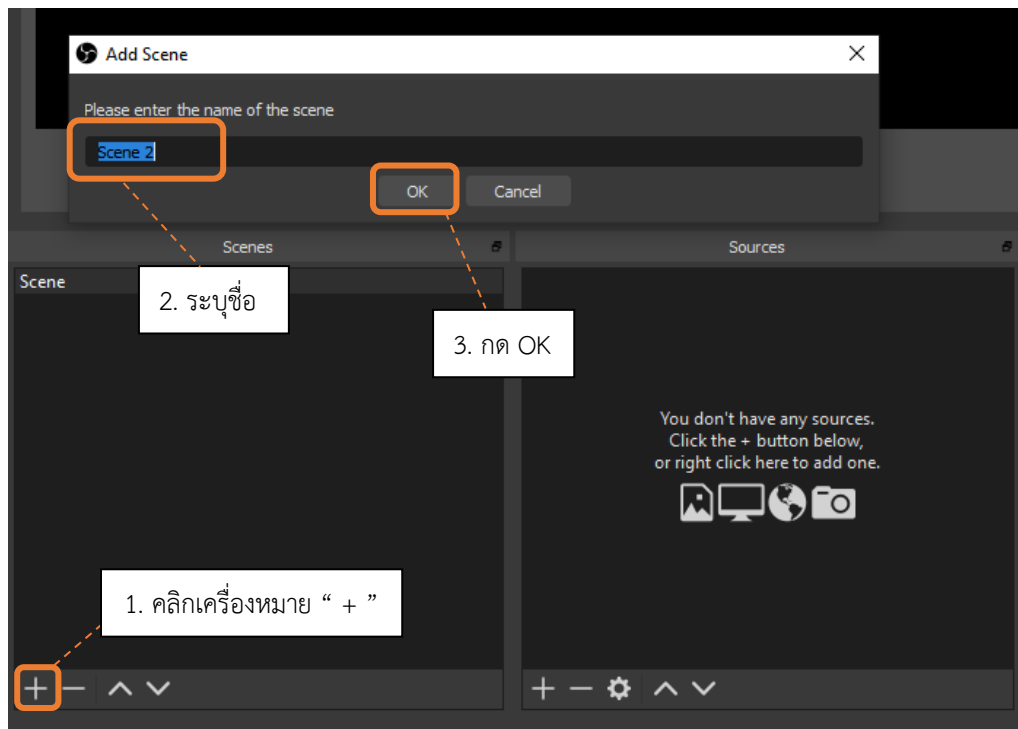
Add Scene

Please enter the name of the scene

Scene 2

OK

Cancel

Scenes

Sources

Scene

2. ระบุชื่อ

3. กด OK

You don't have any sources.
Click the + button below,
or right click here to add one.

1. คลิกเครื่องหมาย “ + ”